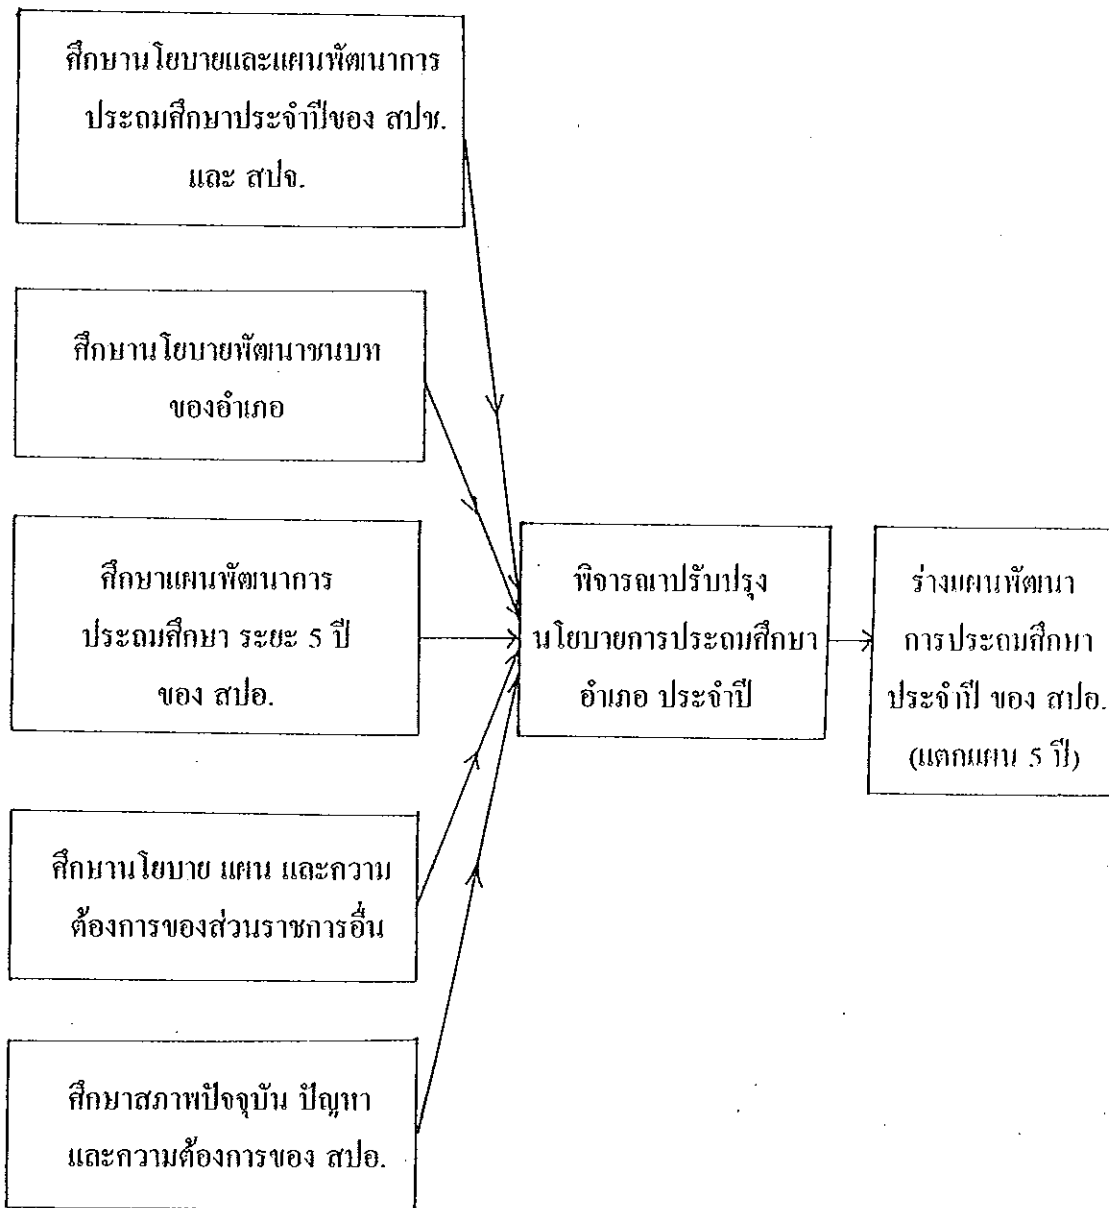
ศึกษานโยบายและแผนพัฒนาการประถมศึกษาประจำปีของ สปช. และ สปจ.

ศึกษานโยบายพัฒนาชนบทของอำเภอ

ศึกษาแผนพัฒนาการประถมศึกษา ระยะ 5 ปี ของ สปอ.

ศึกษานโยบาย แผน และความต้องการของส่วนราชการอื่น

ศึกษาสภาพปัจจุบัน ปัญหา และความต้องการของ สปอ.

พิจารณาปรับปรุงนโยบายการประถมศึกษาอำเภอ ประจำปี

ร่างแผนพัฒนาการประถมศึกษาประจำปี ของ สปอ. (แตกแผน 5 ปี)